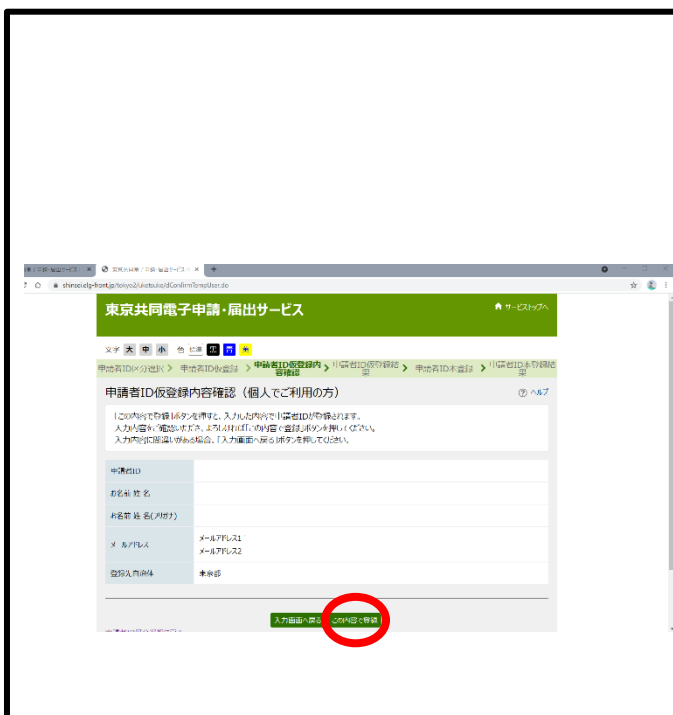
東京共同電子申請・届出サービス

サービストップへ

文字 大 中 小 色 | 標準 黒 青 黄

申請者ID区分選択 > 申請者ID仮登録 > 申請者ID仮登録内容確認 > 申請者ID仮登録結果 > 申請者ID本登録 > 申請者ID本登録結果

申請者ID仮登録内容確認（個人でご利用の方）

ヘルプ

この内容で登録ボタンを押すと、入力した内容で申請者IDが登録されます。
入力内容をご確認いただき、よろしければ「この内容で登録」ボタンを押してください。
入力内容に間違いがある場合、「入力画面へ戻る」ボタンを押してください。

| | |
|---|---|
| 申請者ID | |
| お名前 姓 名 | |
| お名前 姓 名(フリガナ) | |
| メールアドレス | メールアドレス1<br>メールアドレス2 |
| 登録先自治体 | 東京都 |

入力画面へ戻る　この内容で登録

申請者ID区分選択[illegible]